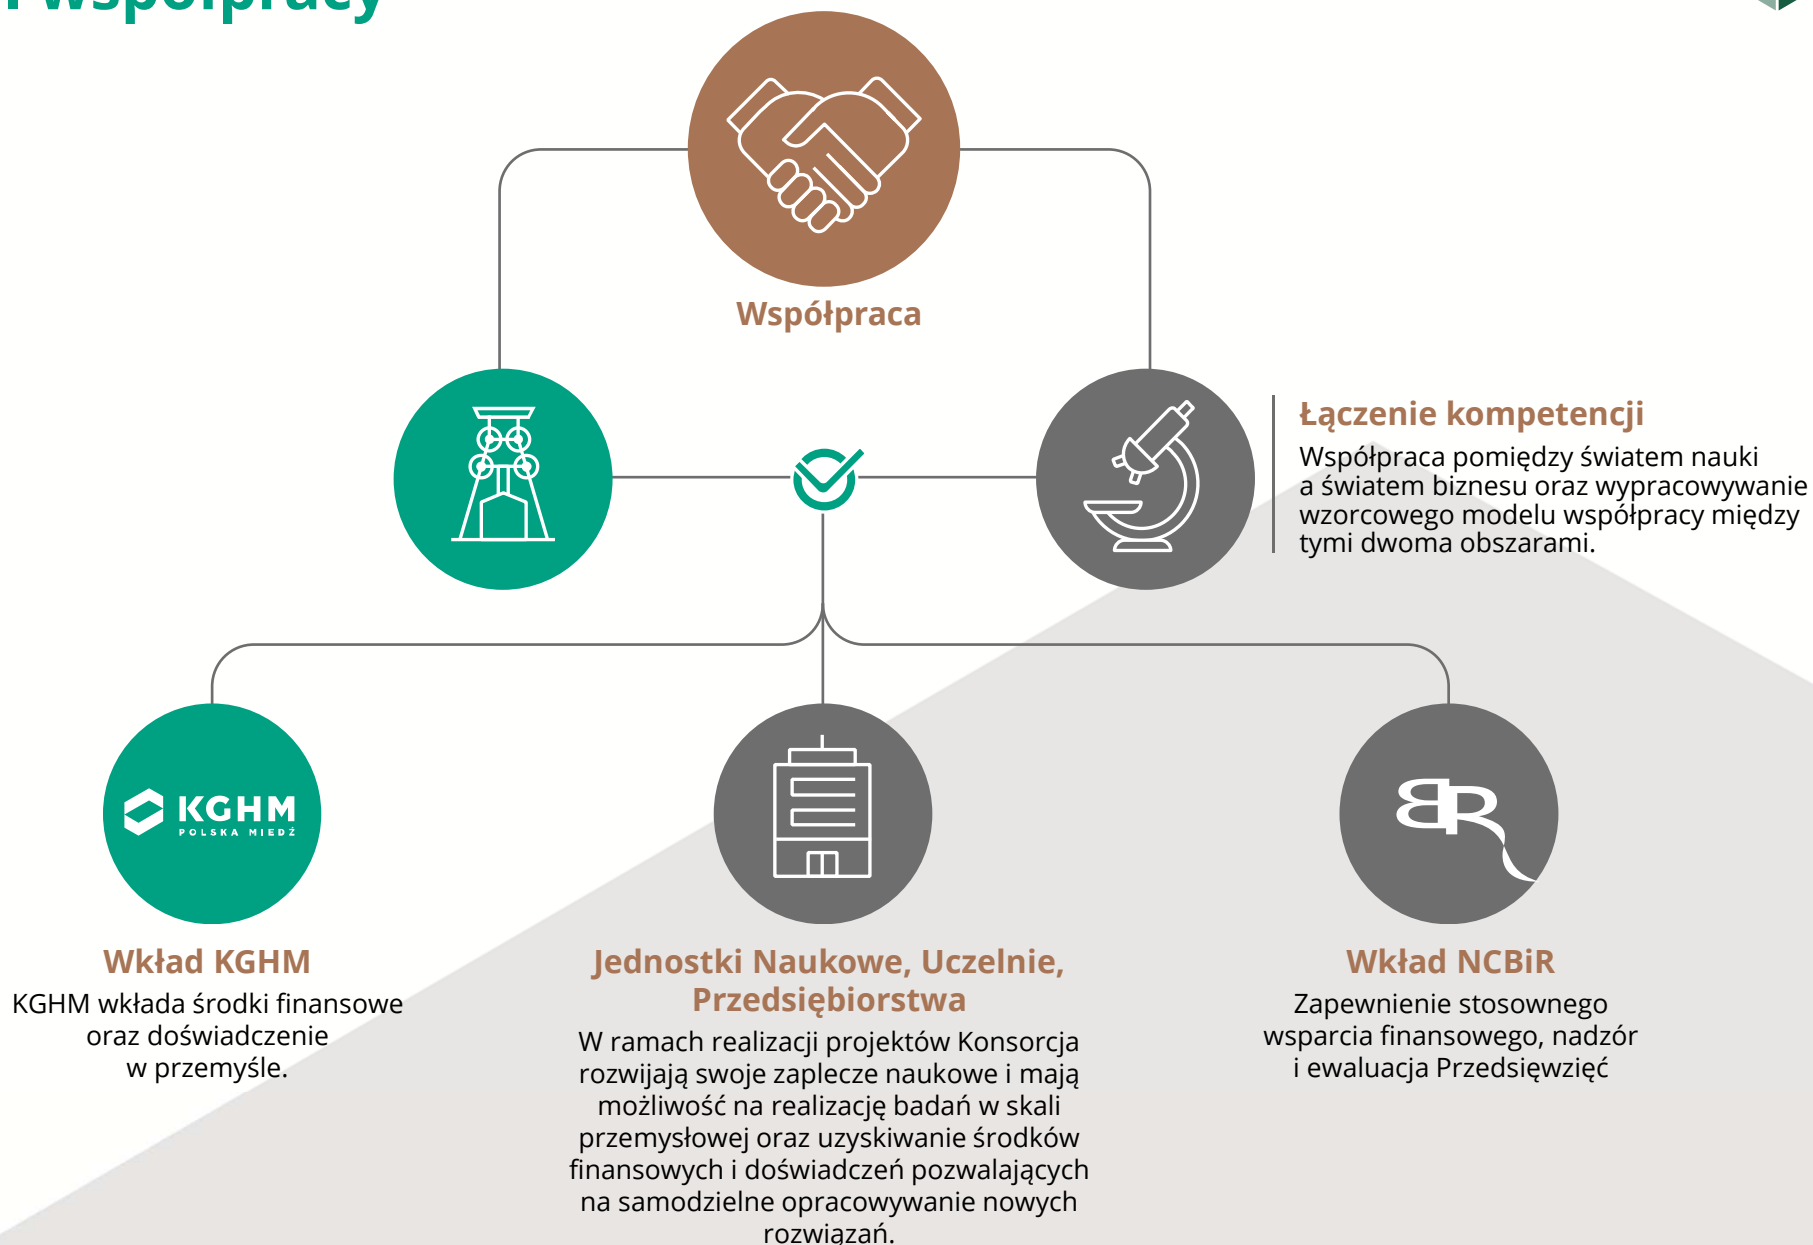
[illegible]

Współpraca

Łączenie kompetencji
Współpraca pomiędzy światem nauki a światem biznesu oraz wypracowywanie wzorcowego modelu współpracy między tymi dwoma obszarami.

KGHM
POLSKA MIEDŹ

Wkład KGHM
KGHM wkłada środki finansowe oraz doświadczenie w przemyśle.

Jednostki Naukowe, Uczelnie, Przedsiębiorstwa
W ramach realizacji projektów Konsorcja rozwijają swoje zaplecze naukowe i mają możliwość na realizację badań w skali przemysłowej oraz uzyskiwanie środków finansowych i doświadczeń pozwalających na samodzielne opracowywanie nowych rozwiązań.

BR

Wkład NCBiR
Zapewnienie stosownego wsparcia finansowego, nadzór i ewaluacja Przedsięwzięć